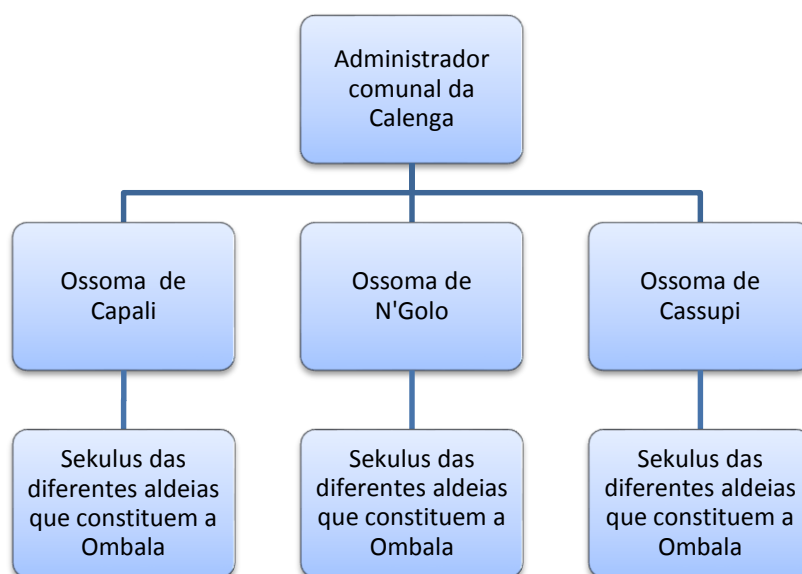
Administrador comunal da Calenga

Ossoma de Capali

Ossoma de N'Golo

Ossoma de Cassupi

Sekulus das diferentes aldeias que constituem a Ombala

Sekulus das diferentes aldeias que constituem a Ombala

Sekulus das diferentes aldeias que constituem a Ombala